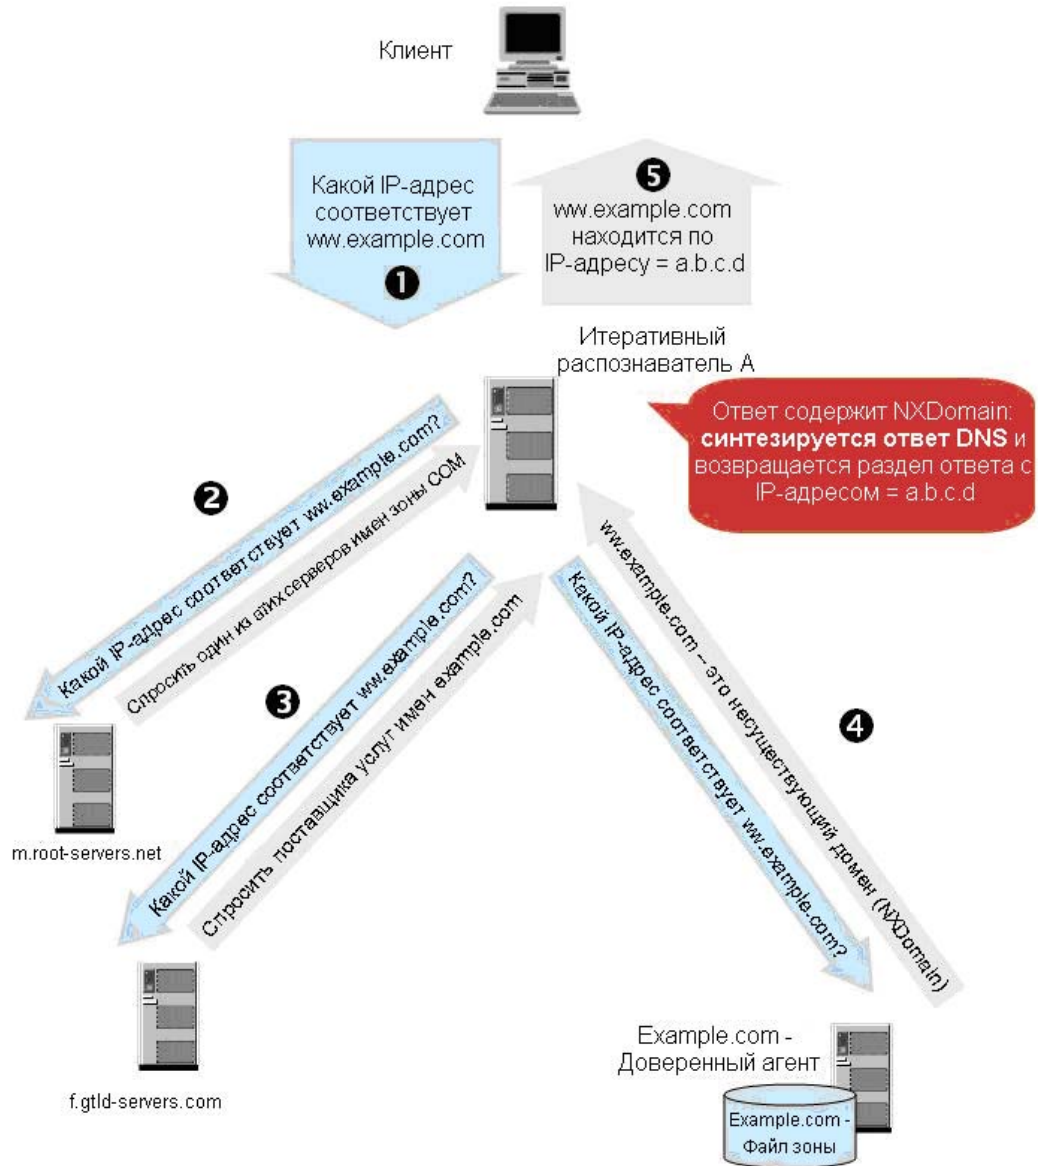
Клиент

Какой IP-адрес соответствует www.example.com

1

5

www.example.com находится по IP-адресу = a.b.c.d

Итеративный распознаватель А

Ответ содержит NXDomain: **синтезируется ответ DNS** и возвращается раздел ответа с IP-адресом = a.b.c.d

2

Какой IP-адрес соответствует ww.example.com?

Спросить один из этих серверов имен зоны COM

m.root-servers.net

3

Какой IP-адрес соответствует ww.example.com?

Спросить поставщика услуг имен example.com

f.gtld-servers.com

4

Какой IP-адрес соответствует ww.example.com?

www.example.com -- это несуществующий домен (NXDomain)

Example.com - Доверенный агент

Example.com - Файл зоны